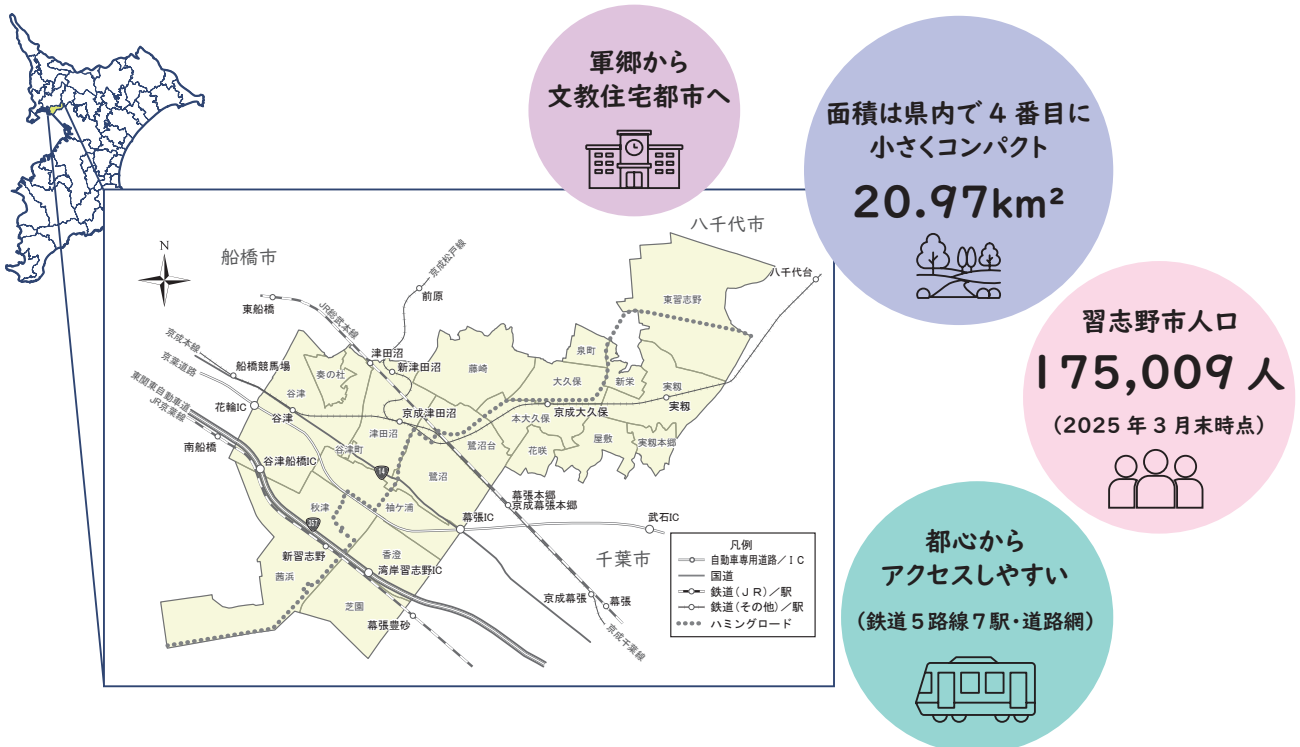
軍郷から
文教住宅都市へ

面積は県内で４番目に
小さくコンパクト

20.97km²

習志野市人口

175,009人

（2025年３月末時点）

都心から
アクセスしやすい

（鉄道５路線７駅・道路網）

八千代市

船橋市

千葉市

N

京成松戸線

前原

東船橋

JR総武本線

京成本線

京葉道路

東関東自動車道

JR京葉線

船橋競馬場

花輪IC

南船橋

谷津

谷津

奏の杜

津田沼

新津田沼

藤崎

京成津田沼

津田沼

谷津町

谷津船橋IC

14

秋津

袖ケ浦

鷺沼

鷺沼台

357

新習志野

茜浜

香澄

芝園

幕張豊砂

湾岸習志野IC

幕張IC

幕張本郷

京成幕張本郷

武石IC

京成幕張

幕張

京成千葉線

八千代台

東習志野

泉町

大久保

新栄

実籾

実籾

京成大久保

本大久保

花咲

屋敷

実籾本郷

凡例

自動車専用道路／ＩＣ

国道

鉄道（ＪＲ）／駅

鉄道（その他）／駅

ハミングロード